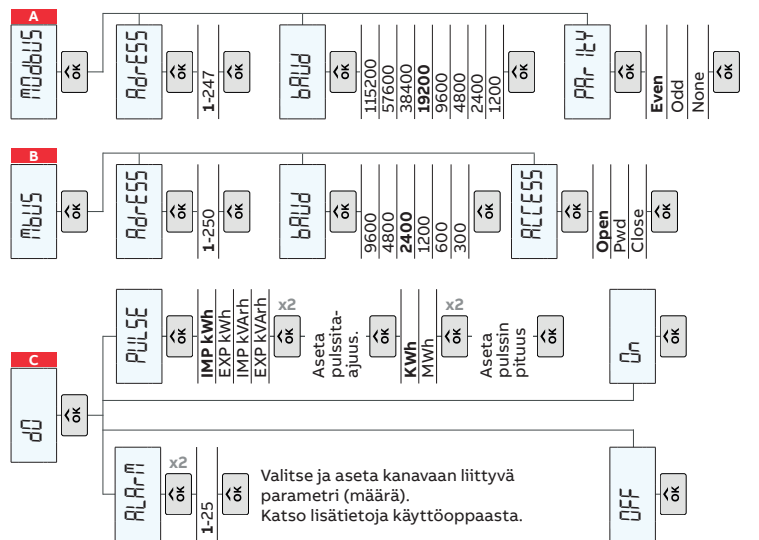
A

MODBUS

OK

ADR-ESS

OK

1-247

OK

BAUD

OK

115200
57600
38400
19200
9600
4800
2400
1200

OK

PARITY

OK

Even
Odd
None

OK

B

MBUS

OK

ADR-ESS

OK

1-250

OK

BAUD

OK

9600
4800
2400
1200
600
300

OK

ACCESS

OK

Open
Pwd
Close

OK

C

DO

OK

PULSE

OK

IMP kWh
EXP kWh
IMP kVArh
EXP kVArh

x2
OK

Aseta pulssitaajuus.

OK

KWh
MWh

x2
OK

Aseta pulssin pituus

OK

ON

OK

ALARM

x2
OK

1-25

OK

Valitse ja aseta kanavaan liittyvä parametri (määrä).
Katso lisätietoja käyttöoppaasta.

OFF

OK